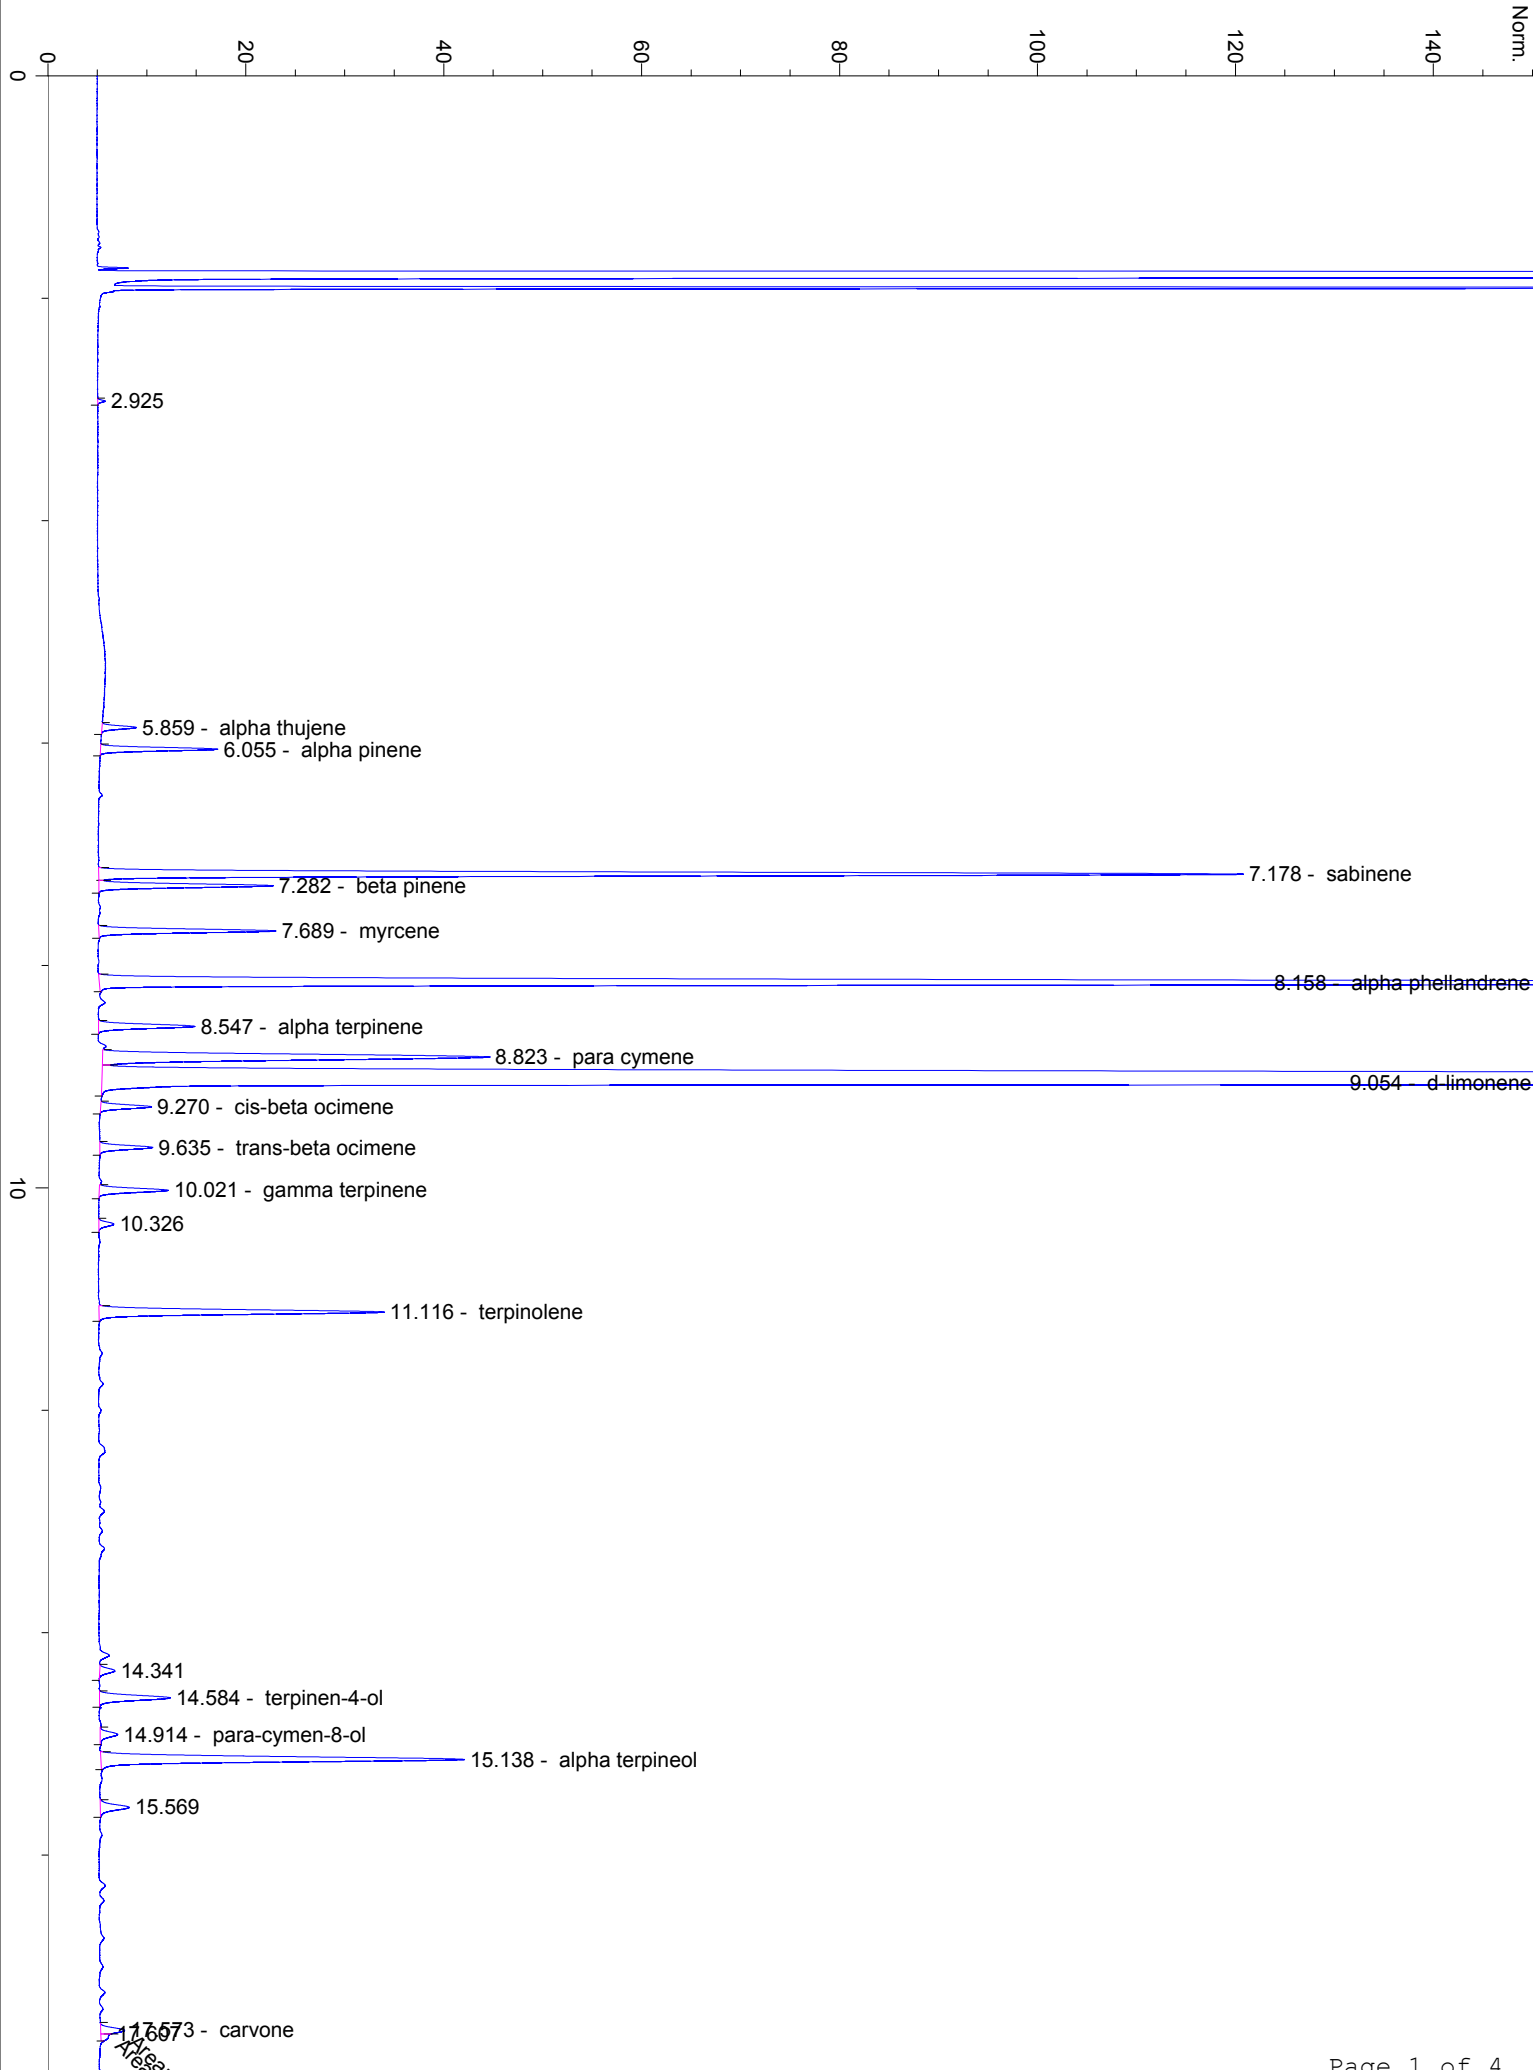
0
20
40
60
80
100
120
140
Norm.

0

2.925

5.859 - alpha thujene
6.055 - alpha pinene

7.178 - sabinene
7.282 - beta pinene
7.689 - myrcene
8.158 - alpha phellandrene
8.547 - alpha terpinene
8.823 - para cymene
9.054 - d-limonene
9.270 - cis-beta ocimene
9.635 - trans-beta ocimene
10
10.021 - gamma terpinene
10.326
11.116 - terpinolene

14.341
14.584 - terpinen-4-ol
14.914 - para-cymen-8-ol
15.138 - alpha terpineol
15.569

17.573 - carvone
17.607
Area
Area

Page 1 of 4